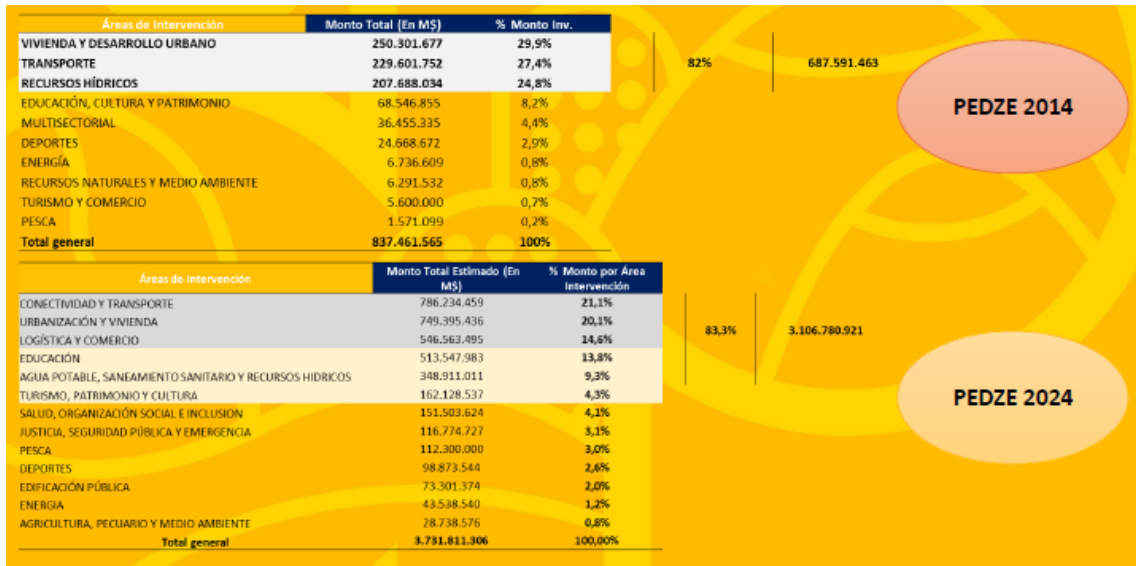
| Áreas de Intervención | Monto Total (En M$) | % Monto Inv. |
|---|---|---|
| VIVIENDA Y DESARROLLO URBANO | 250.301.677 | 29,9% |
| TRANSPORTE | 229.601.752 | 27,4% |
| RECURSOS HÍDRICOS | 207.688.034 | 24,8% |
| EDUCACIÓN, CULTURA Y PATRIMONIO | 68.546.855 | 8,2% |
| MULTISECTORIAL | 36.455.335 | 4,4% |
| DEPORTES | 24.668.672 | 2,9% |
| ENERGÍA | 6.736.609 | 0,8% |
| RECURSOS NATURALES Y MEDIO AMBIENTE | 6.291.532 | 0,8% |
| TURISMO Y COMERCIO | 5.600.000 | 0,7% |
| PESCA | 1.571.099 | 0,2% |
| Total general | 837.461.565 | 100% |

82% 687.591.463

PEDZE 2014

| Áreas de Intervención | Monto Total Estimado (En M$) | % Monto por Área Intervención |
|---|---|---|
| CONECTIVIDAD Y TRANSPORTE | 786.234.459 | 21,1% |
| URBANIZACIÓN Y VIVIENDA | 749.395.436 | 20,1% |
| LOGÍSTICA Y COMERCIO | 546.563.495 | 14,6% |
| EDUCACIÓN | 513.547.983 | 13,8% |
| AGUA POTABLE, SANEAMIENTO SANITARIO Y RECURSOS HIDRICOS | 348.911.011 | 9,3% |
| TURISMO, PATRIMONIO Y CULTURA | 162.128.537 | 4,3% |
| SALUD, ORGANIZACIÓN SOCIAL E INCLUSION | 151.503.624 | 4,1% |
| JUSTICIA, SEGURIDAD PÚBLICA Y EMERGENCIA | 116.774.727 | 3,1% |
| PESCA | 112.300.000 | 3,0% |
| DEPORTES | 98.873.544 | 2,6% |
| EDIFICACIÓN PÚBLICA | 73.301.374 | 2,0% |
| ENERGIA | 43.538.540 | 1,2% |
| AGRICULTURA, PECUARIO Y MEDIO AMBIENTE | 28.738.576 | 0,8% |
| Total general | 3.731.811.306 | 100,00% |

83,3% 3.106.780.921

PEDZE 2024